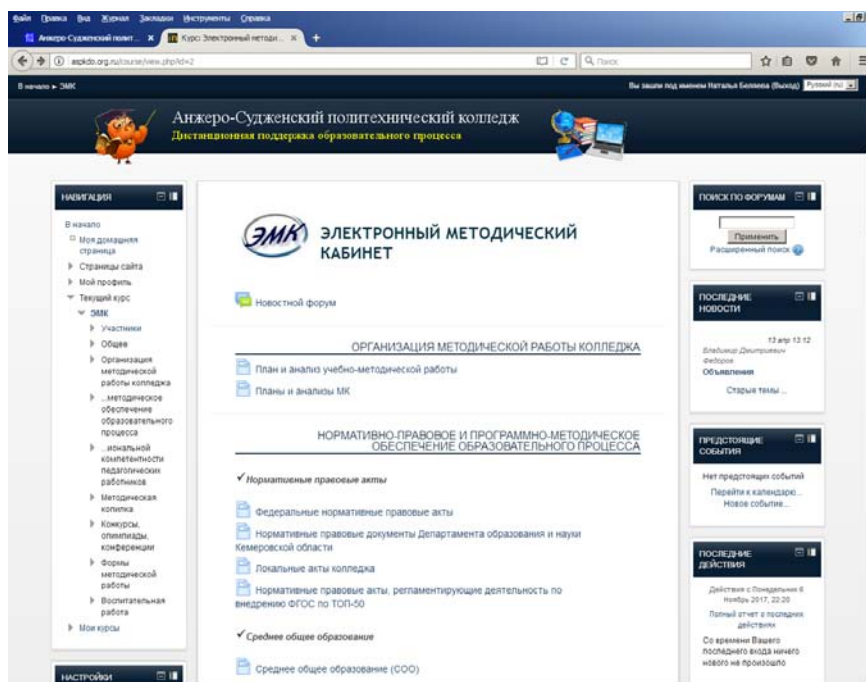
Файл Правка Вид Журнал Закладки Инструменты Справка

Анжеро-Судженский полит... ×
Курс: Электронный методи... ×
+

aspkdo.org.ru/course/view.php?id=2
Поиск

В начало ► ЭМК
Вы зашли под именем Наталья Беляева (Выход)
Русский (ru)

Анжеро-Судженский политехнический колледж
Дистанционная поддержка образовательного процесса

НАВИГАЦИЯ
В начало
Моя домашняя страница
Страницы сайта
Мой профиль
Текущий курс
ЭМК
Участники
Общее
Организация методической работы колледжа
...методическое обеспечение образовательного процесса
...иональной компетентности педагогических работников
Методическая копилка
Конкурсы, олимпиады, конференции
Формы методической работы
Воспитательная работа
Мои курсы

НАСТРОЙКИ

ЭМК
ЭЛЕКТРОННЫЙ МЕТОДИЧЕСКИЙ КАБИНЕТ

Новостной форум

ОРГАНИЗАЦИЯ МЕТОДИЧЕСКОЙ РАБОТЫ КОЛЛЕДЖА

План и анализ учебно-методической работы
Планы и анализы МК

НОРМАТИВНО-ПРАВОВОЕ И ПРОГРАММНО-МЕТОДИЧЕСКОЕ ОБЕСПЕЧЕНИЕ ОБРАЗОВАТЕЛЬНОГО ПРОЦЕССА

✔ Нормативные правовые акты

Федеральные нормативные правовые акты
Нормативные правовые документы Департамента образования и науки Кемеровской области
Локальные акты колледжа
Нормативные правовые акты, регламентирующие деятельность по внедрению ФГОС по ТОП-50

✔ Среднее общее образование

Среднее общее образование (СОО)

ПОИСК ПО ФОРУМАМ
Применить
Расширенный поиск

ПОСЛЕДНИЕ НОВОСТИ
13 апр 12:12
Владимир Дмитриевич Федоров
Объявления
Старые темы ...

ПРЕДСТОЯЩИЕ СОБЫТИЯ
Нет предстоящих событий
Перейти к календарю...
Новое событие...

ПОСЛЕДНИЕ ДЕЙСТВИЯ
Действия с Понедельник 6 Ноябрь 2017, 22:20
Полный отчет о последних действиях
Со времени Вашего последнего входа ничего нового не произошло